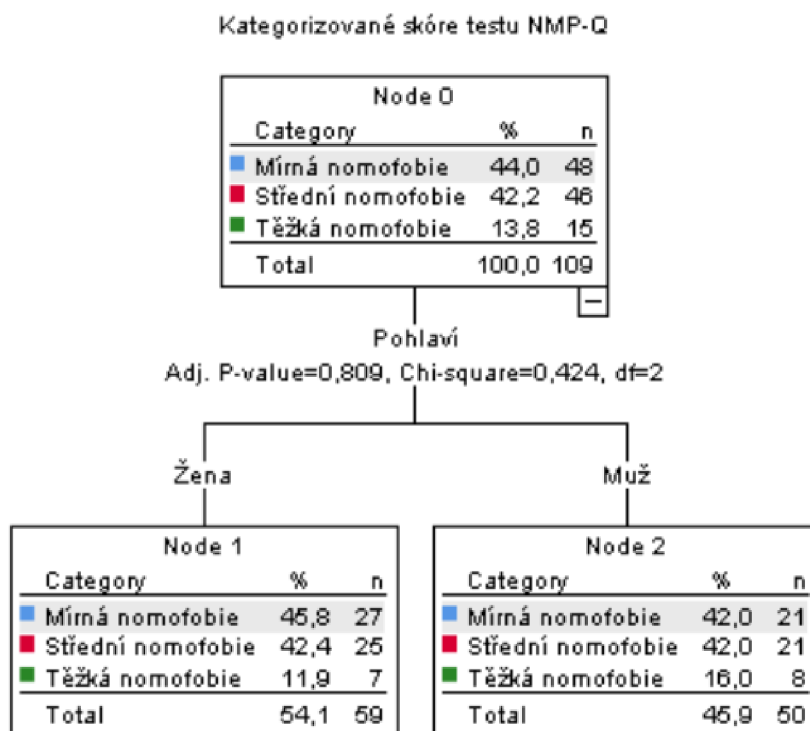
Kategorizované skóre testu NMP-Q

Node 0

| Category | % | n |
|---|---|---|
| Mírná nomofobie | 44,0 | 48 |
| Střední nomofobie | 42,2 | 46 |
| Těžká nomofobie | 13,8 | 15 |
| Total | 100,0 | 109 |

−

Pohlaví
Adj. P-value=0,809, Chi-square=0,424, df=2

Žena

Muž

Node 1

| Category | % | n |
|---|---|---|
| Mírná nomofobie | 45,8 | 27 |
| Střední nomofobie | 42,4 | 25 |
| Těžká nomofobie | 11,9 | 7 |
| Total | 54,1 | 59 |

Node 2

| Category | % | n |
|---|---|---|
| Mírná nomofobie | 42,0 | 21 |
| Střední nomofobie | 42,0 | 21 |
| Těžká nomofobie | 16,0 | 8 |
| Total | 45,9 | 50 |